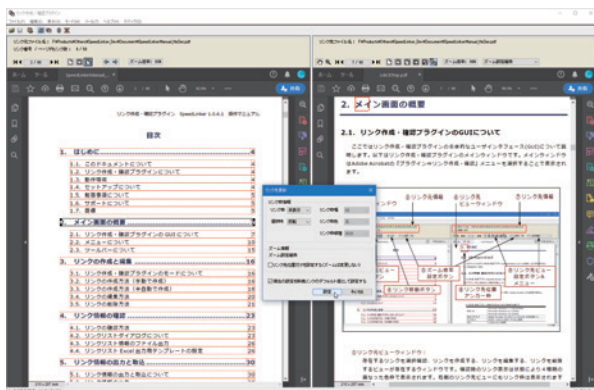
目次

1. はじめに
1.1. このドキュメントについて
1.2. リンク作成・確認プラグインについて
1.3. 動作環境
1.4. セットアップについて
1.5. 推奨事項について
1.6. サポートについて
1.7. 改善

2. メイン画面の概要
2.1. リンク作成・確認プラグインのGUIについて
2.2. メニューについて
2.3. ツールバーについて

3. リンクの作成と編集
3.1. リンク作成・確認プラグインのモードについて
3.2. リンクの作成方法（手動で作成）
3.3. リンクの作成方法（自動で作成）
3.4. リンクの編集方法
3.5. リンクの削除方法

4. リンクの確認
4.1. リンクの確認方法
4.2. リンクリストダイアログについて
4.3. リンクリスト情報のファイル出力
4.4. リンクリスト Excel 出力用テンプレートの設定

5. リンク情報の出力と取込

2. メイン画面の概要

2.1. リンク作成・確認プラグインのGUIについて

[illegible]